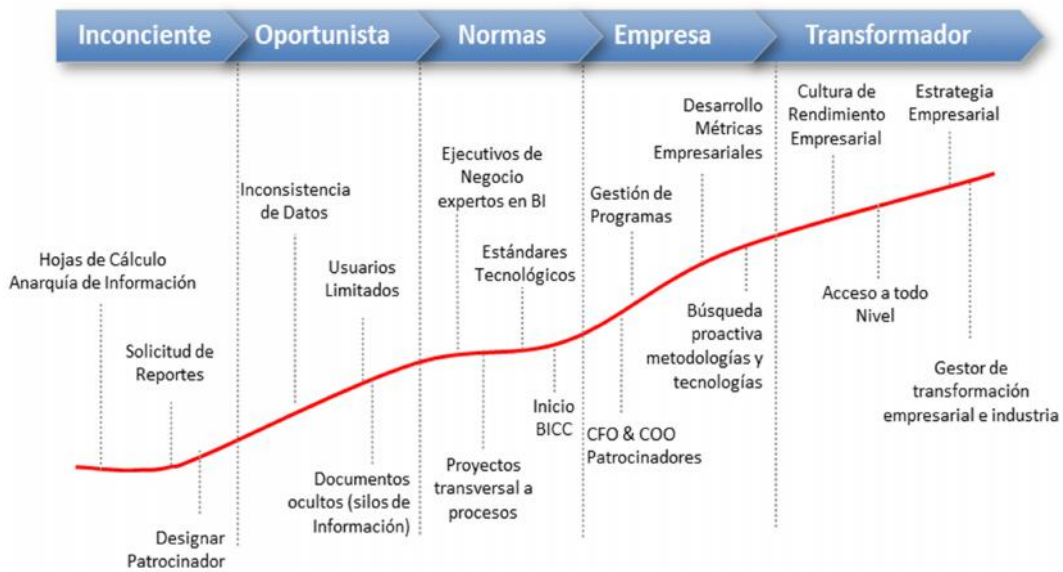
Inconciente Oportunista Normas Empresa Transformador

Hojas de Cálculo Anarquía de Información

Solicitud de Reportes

Designar Patrocinador

Inconsistencia de Datos

Usuarios Limitados

Documentos ocultos (silos de Información)

Ejecutivos de Negocio expertos en BI

Estándares Tecnológicos

Proyectos transversal a procesos

Inicio BICC

Gestión de Programas

CFO & COO Patrocinadores

Desarrollo Métricas Empresariales

Búsqueda proactiva metodologías y tecnologías

Cultura de Rendimiento Empresarial

Acceso a todo Nivel

Estrategia Empresarial

Gestor de transformación empresarial e industria